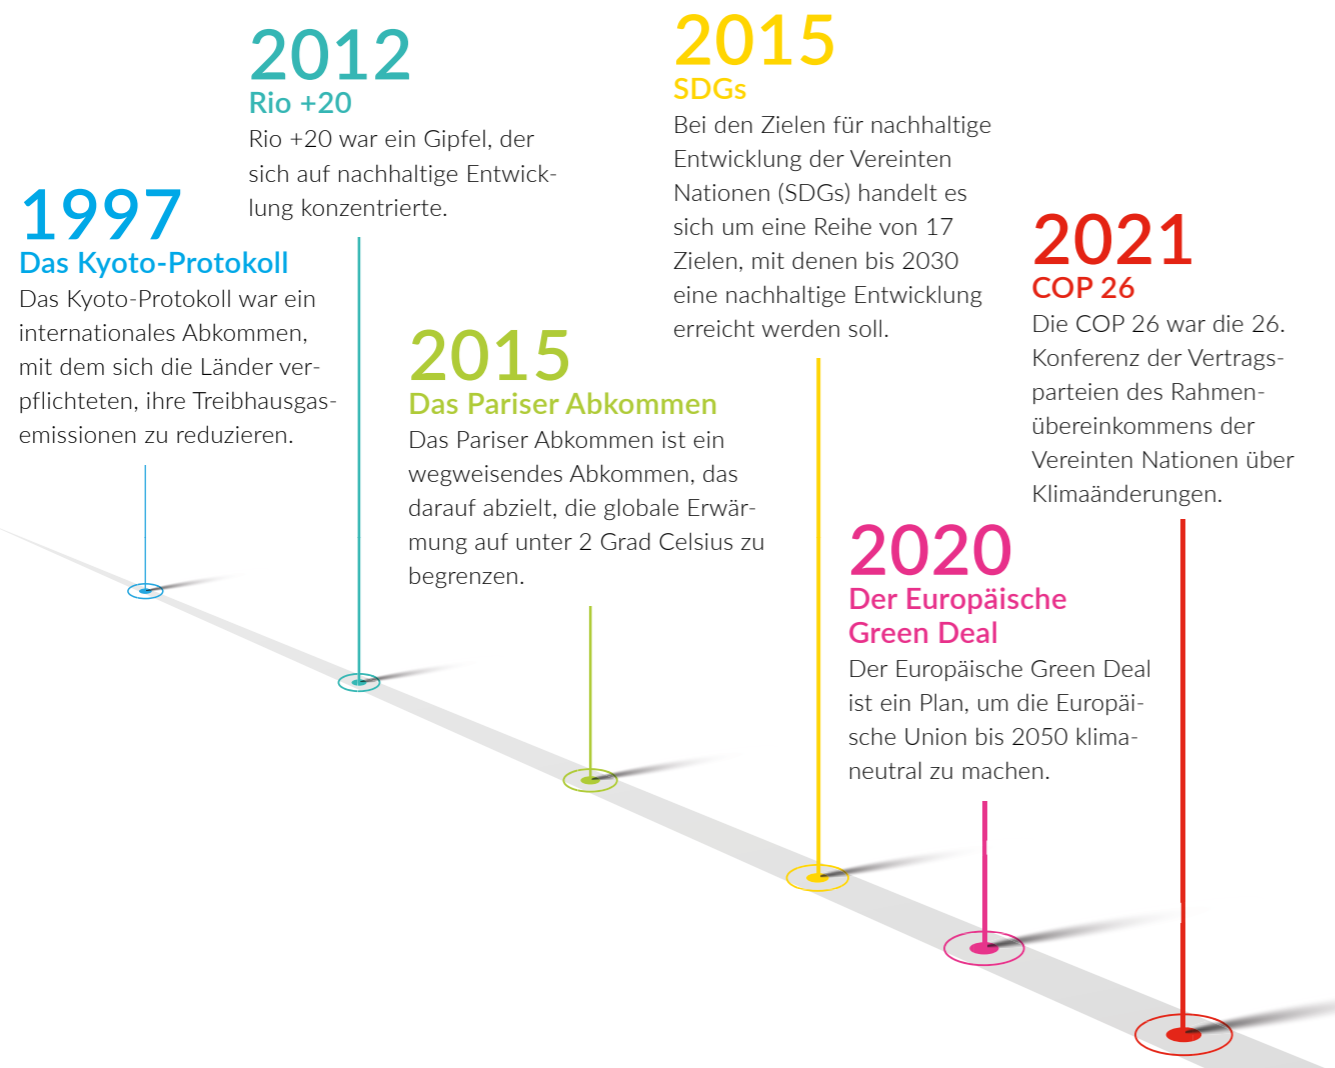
1997
Das Kyoto-Protokoll
Das Kyoto-Protokoll war ein internationales Abkommen, mit dem sich die Länder verpflichteten, ihre Treibhausgasemissionen zu reduzieren.

2012
Rio +20
Rio +20 war ein Gipfel, der sich auf nachhaltige Entwicklung konzentrierte.

2015
Das Pariser Abkommen
Das Pariser Abkommen ist ein wegweisendes Abkommen, das darauf abzielt, die globale Erwärmung auf unter 2 Grad Celsius zu begrenzen.

2015
SDGs
Bei den Zielen für nachhaltige Entwicklung der Vereinten Nationen (SDGs) handelt es sich um eine Reihe von 17 Zielen, mit denen bis 2030 eine nachhaltige Entwicklung erreicht werden soll.

2020
Der Europäische Green Deal
Der Europäische Green Deal ist ein Plan, um die Europäische Union bis 2050 klimaneutral zu machen.

2021
COP 26
Die COP 26 war die 26. Konferenz der Vertragsparteien des Rahmenübereinkommens der Vereinten Nationen über Klimaänderungen.